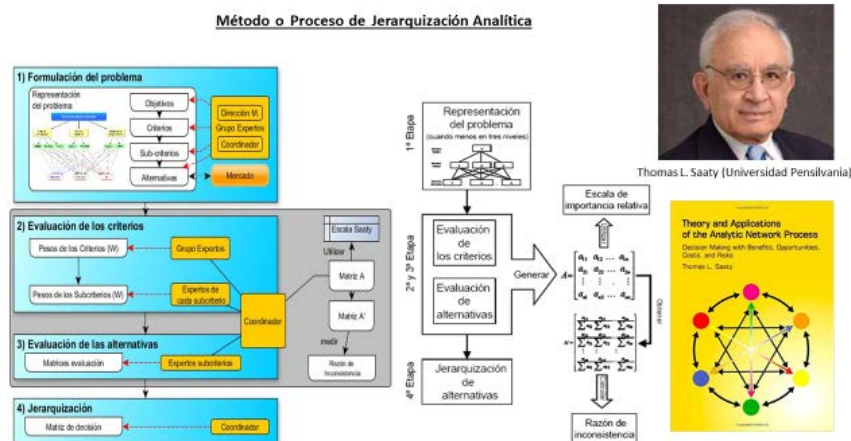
Método o Proceso de Jerarquización Analítica

1) Formulación del problema

Representación del problema

Objetivos

Criterios

Sub-criterios

Alternativas

Dirección M.

Grupo Expertos

Coordinador

Mercado

2) Evaluación de los criterios

Pesos de los Criterios (W)

Pesos de los Subcriterios (W)

Grupo Expertos

Expertos de cada subcriterio

Coordinador

Escala Saaty

Utilizar

Matriz A

Matriz A'

medir

Razón de inconsistencia

3) Evaluación de las alternativas

Matrices evaluación

Expertos subcriterios

4) Jerarquización

Matriz de decisión

Coordinador

1ª Etapa

Representación del problema

(cuando menos en tres niveles)

2ª y 3ª Etapa

Evaluación de los criterios

Evaluación de alternativas

Generar

4ª Etapa

Jerarquización de alternativas

Escala de importancia relativa

$A = \begin{bmatrix} a_{11} & a_{12} & \dots & a_{1n} \\ a_{21} & a_{22} & \dots & a_{2n} \\ \vdots & \vdots & & \vdots \\ a_{n1} & a_{n2} & \dots & a_{nn} \end{bmatrix}$

Obtener

Razón de inconsistencia

Thomas L. Saaty (Universidad Pensilvania)

Theory and Applications of the Analytic Network Process

Decision Making with Benefits, Opportunities, Costs, and Risks

Thomas L. Saaty